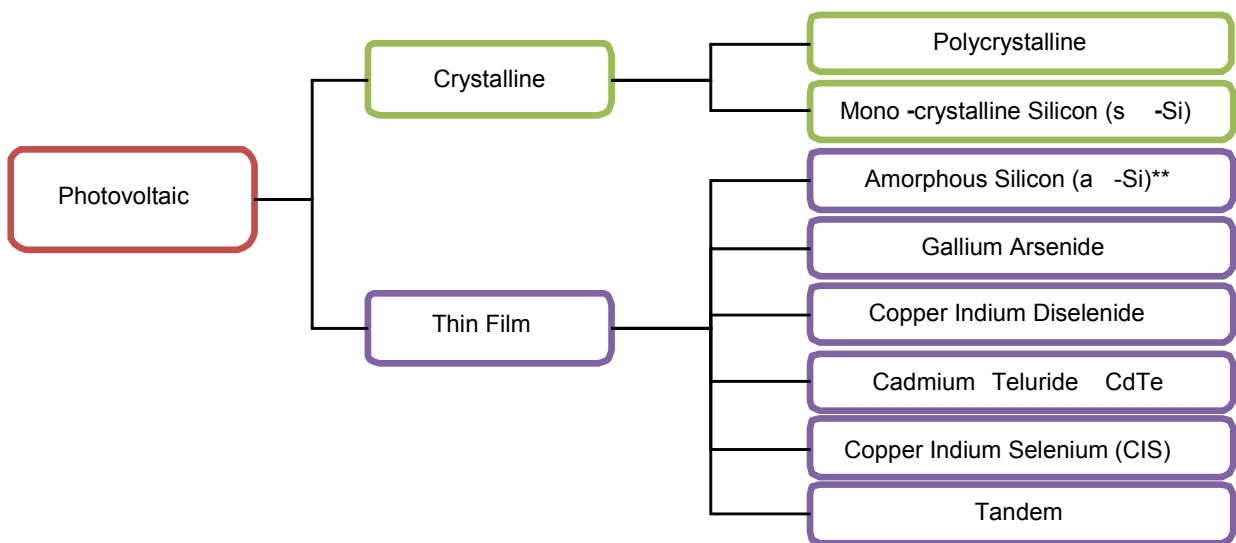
Photovoltaic

Crystalline

Polycrystalline

Mono -crystalline Silicon (s -Si)

Thin Film

Amorphous Silicon (a -Si)**

Gallium Arsenide

Copper Indium Diselenide

Cadmium Teluride CdTe

Copper Indium Selenium (CIS)

Tandem